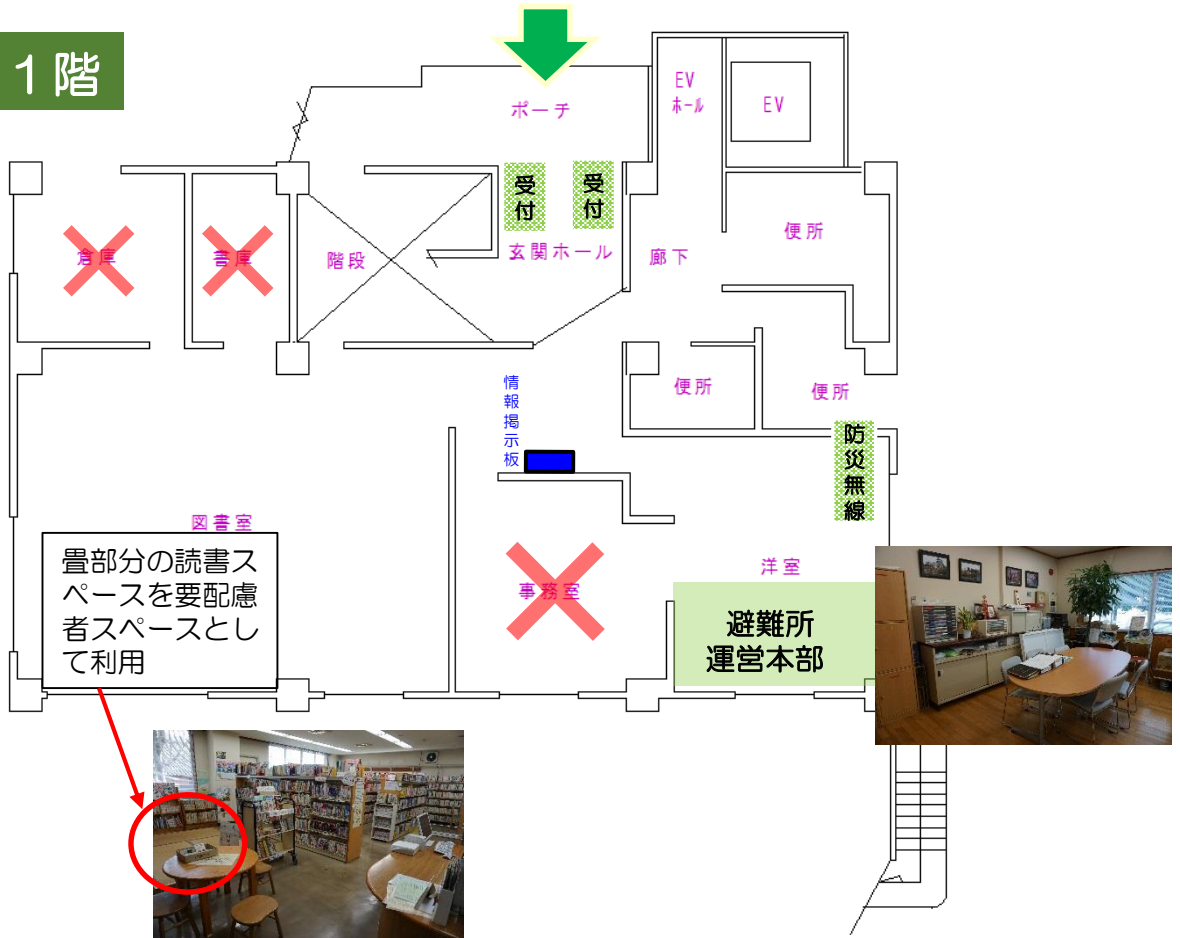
1階

ポーチ

EV
ホール

EV

受付

受付

倉庫

書庫

階段

玄関ホール

廊下

便所

便所

便所

情報掲示板

防災無線

図書室

畳部分の読書スペースを要配慮者スペースとして利用

事務室

洋室

避難所
運営本部